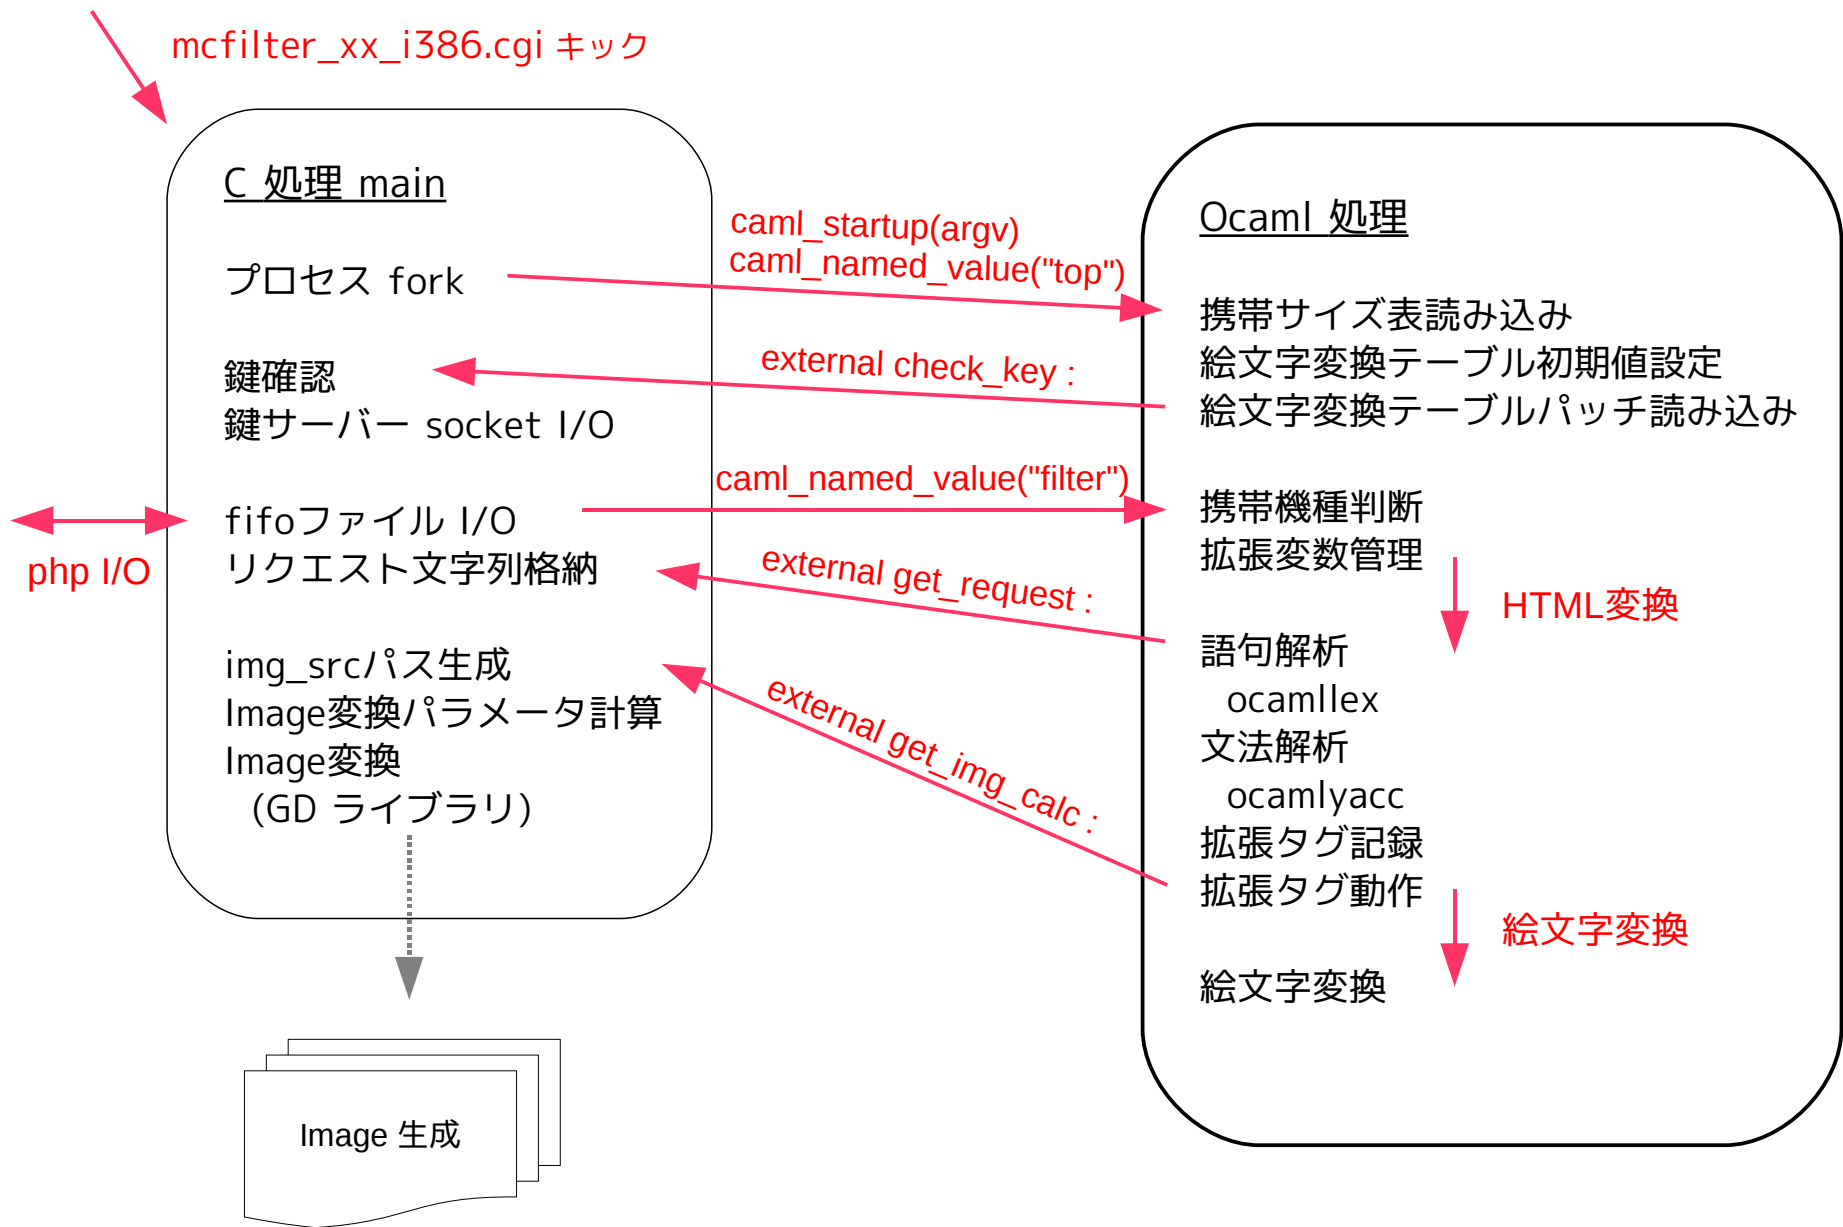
mcfilter_xx_i386.cgi キック

C 処理 main

プロセス fork

鍵確認
鍵サーバー socket I/O

fifoファイル I/O
リクエスト文字列格納

img_srcパス生成
Image変換パラメータ計算
Image変換
（GD ライブラリ）

php I/O

caml_startup(argv)
caml_named_value("top")

external check_key :

caml_named_value("filter")

external get_request :

external get_img_calc :

Ocaml 処理

携帯サイズ表読み込み
絵文字変換テーブル初期値設定
絵文字変換テーブルパッチ読み込み

携帯機種判断
拡張変数管理

HTML変換

語句解析
ocamllex
文法解析
ocamlyacc
拡張タグ記録
拡張タグ動作

絵文字変換

絵文字変換

Image 生成